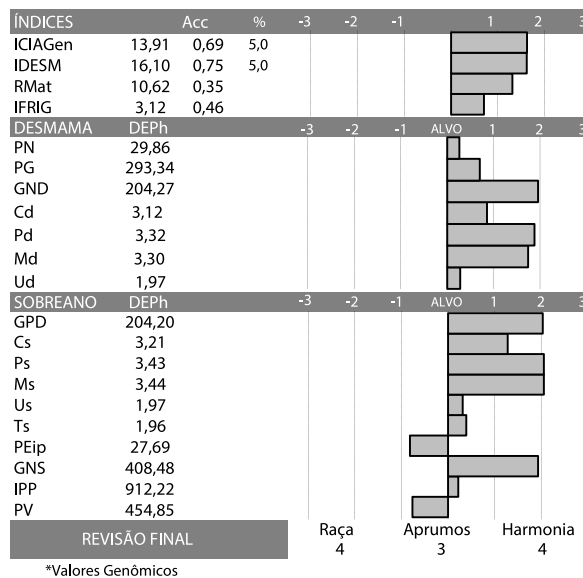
| ÍNDICES | | Acc | % | -3 | -2 | -1 | | 1 | 2 |
|---|---|---|---|---|---|---|---|---|---|
| ICIAGen | 13,91 | 0,69 | 5,0 | | | | | | |
| IDESM | 16,10 | 0,75 | 5,0 | | | | | | |
| RMat | 10,62 | 0,35 | | | | | | | |
| IFRIG | 3,12 | 0,46 | | | | | | | |

| DESMAMA | DEPh | -3 | -2 | -1 | ALVO | 1 | 2 | 3 |
|---|---|---|---|---|---|---|---|---|
| PN | 29,86 | | | | | | | |
| PG | 293,34 | | | | | | | |
| GND | 204,27 | | | | | | | |
| Cd | 3,12 | | | | | | | |
| Pd | 3,32 | | | | | | | |
| Md | 3,30 | | | | | | | |
| Ud | 1,97 | | | | | | | |

| SOBREANO | DEPh | -3 | -2 | -1 | ALVO | 1 | 2 | 3 |
|---|---|---|---|---|---|---|---|---|
| GPD | 204,20 | | | | | | | |
| Cs | 3,21 | | | | | | | |
| Ps | 3,43 | | | | | | | |
| Ms | 3,44 | | | | | | | |
| Us | 1,97 | | | | | | | |
| Ts | 1,96 | | | | | | | |
| PEip | 27,69 | | | | | | | |
| GNS | 408,48 | | | | | | | |
| IPP | 912,22 | | | | | | | |
| PV | 454,85 | | | | | | | |

REVISÃO FINAL

Raça 4
Aprumos 3
Harmonia 4

*Valores Genômicos